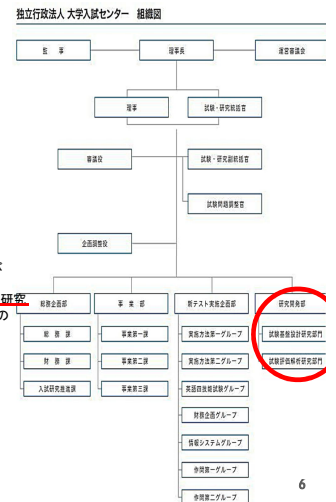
独立行政法人 大学入試センター 組織図

監 事

理事長

運営審議会

理事

試験・研究統括官

審議役

試験・研究副統括官

試験問題調査官

企画調整役

総務企画部

総 務 課

財 務 課

入試研究推進課

事 業 部

事業第一課

事業第二課

事業第三課

新テスト実施企画部

実施方法第一グループ

実施方法第二グループ

英語四技能試験グループ

問題企画グループ

情報システムグループ

作問第一グループ

作問第二グループ

研究開発部

試験基盤設計研究部門

試験評価解析研究部門

研究

の

6